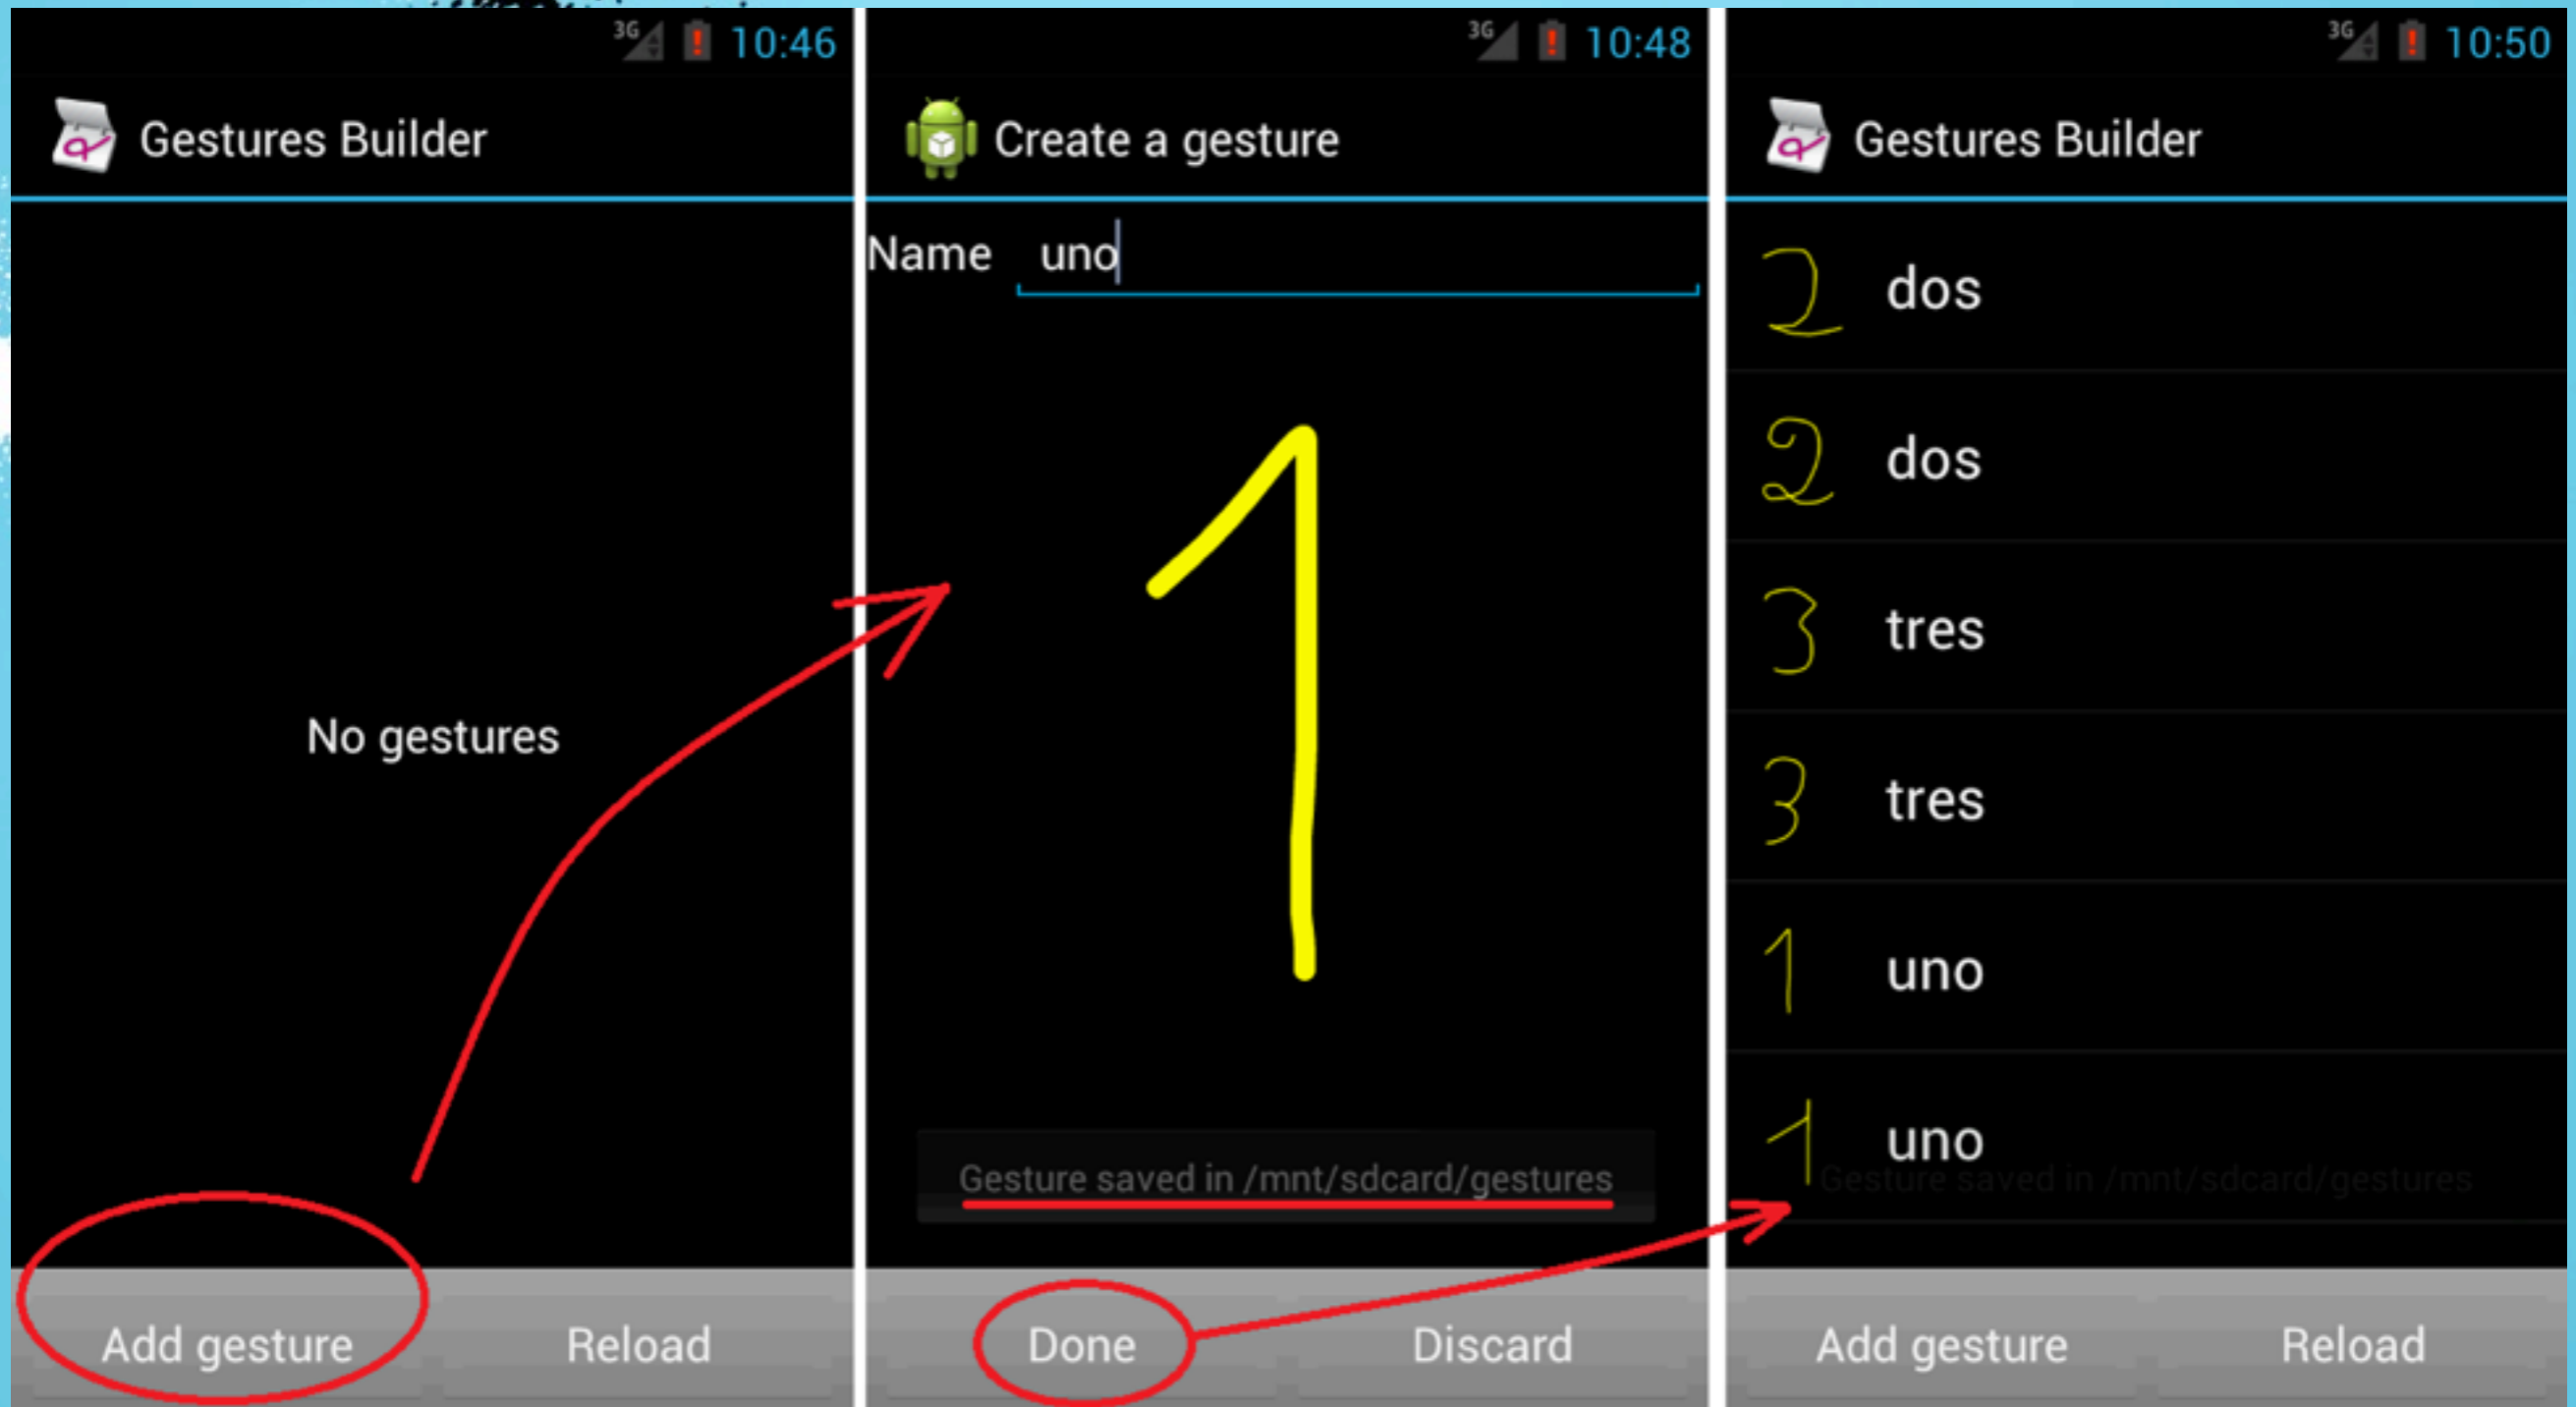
3G 10:46

Gestures Builder

No gestures

Add gesture

Reload

3G 10:48

Create a gesture

Name uno

Gesture saved in /mnt/sdcard/gestures

Done

Discard

3G 10:50

Gestures Builder

dos

dos

tres

tres

uno

uno

Gesture saved in /mnt/sdcard/gestures

Add gesture

Reload